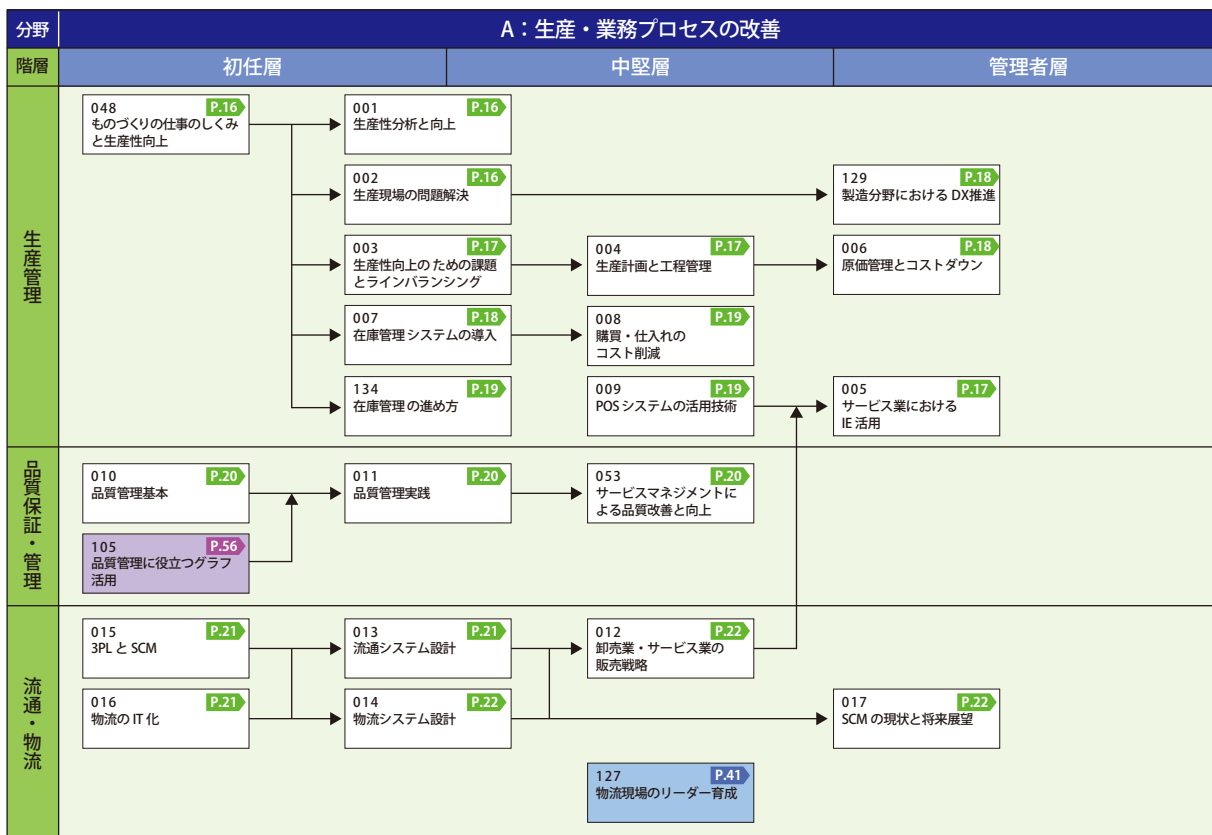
分野
A：生産・業務プロセスの改善

階層
初任層
中堅層
管理者層

生産管理

048 P.16
ものづくりの仕事のしくみと生産性向上

001 P.16
生産性分析と向上

002 P.16
生産現場の問題解決

129 P.18
製造分野における DX推進

003 P.17
生産性向上のための課題とラインバランシング

004 P.17
生産計画と工程管理

006 P.18
原価管理とコストダウン

007 P.18
在庫管理システムの導入

008 P.19
購買・仕入れのコスト削減

134 P.19
在庫管理の進め方

009 P.19
POS システムの活用技術

005 P.17
サービス業における IE 活用

品質保証・管理

010 P.20
品質管理基本

011 P.20
品質管理実践

053 P.20
サービスマネジメントによる品質改善と向上

105 P.56
品質管理に役立つグラフ活用

流通・物流

015 P.21
3PL と SCM

013 P.21
流通システム設計

012 P.22
卸売業・サービス業の販売戦略

016 P.21
物流の IT 化

014 P.22
物流システム設計

017 P.22
SCM の現状と将来展望

127 P.41
物流現場のリーダー育成